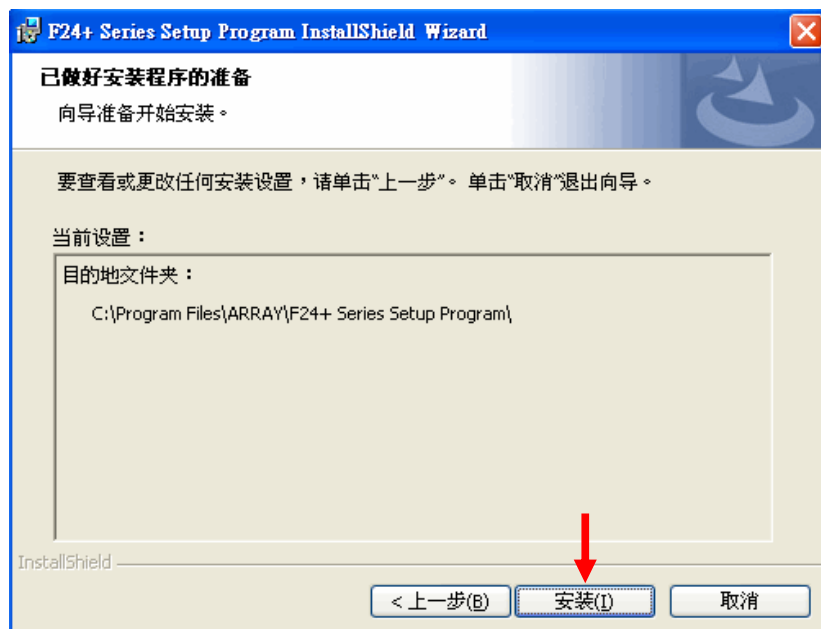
F24+ Series Setup Program InstallShield Wizard

已做好安装程序的准备

向导准备开始安装。

要查看或更改任何安装设置，请单击“上一步”。 单击“取消”退出向导。

当前设置：

目的地文件夹：

C:\Program Files\ARRAY\F24+ Series Setup Program\

InstallShield

< 上一步(B)

安装(I)

取消